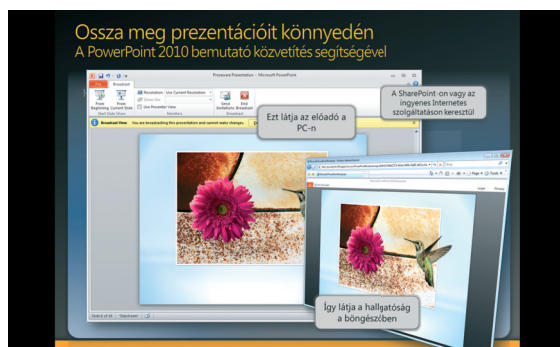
Ossza meg prezentációit könnyedén
A PowerPoint 2010 bemutató közvetítés segítségével

Presentation - Microsoft PowerPoint

Broadcast

From Beginning

From Current Slide

Resolution

Use Current Resolution

Use Presenter View

Send Invitations

End Broadcast

Start Slide Show

Monitors

Broadcast

Broadcast View

You are broadcasting this presentation and cannot make changes.

Ezt látja az előadó a PC-n

A SharePoint-on vagy az ingyenes Internetes szolgáltatáson keresztül

Így látja a hallgatóság a böngészőben

Slide 1 of 16

Slideshow

Page

Tools